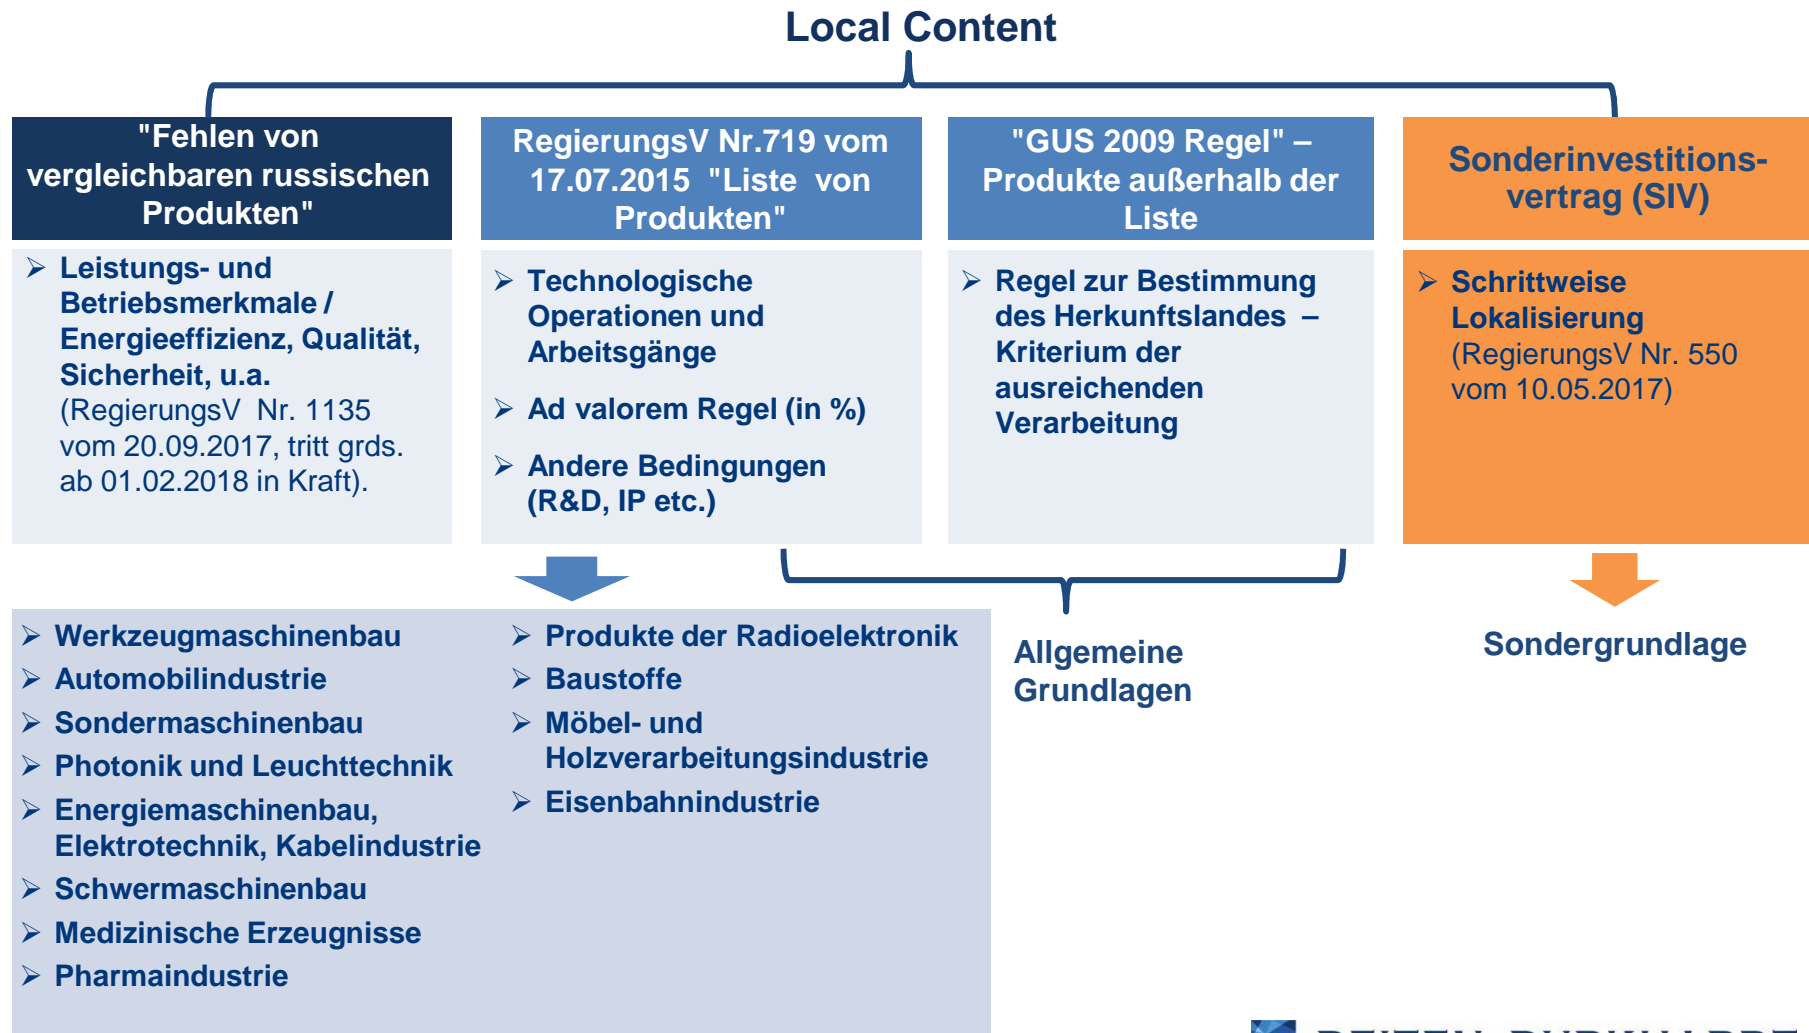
Local Content

"Fehlen von vergleichbaren russischen Produkten"

➢ Leistungs- und Betriebsmerkmale / Energieeffizienz, Qualität, Sicherheit, u.a. (RegierungsV Nr. 1135 vom 20.09.2017, tritt grds. ab 01.02.2018 in Kraft).

RegierungsV Nr.719 vom 17.07.2015 "Liste von Produkten"

➢ Technologische Operationen und Arbeitsgänge

➢ Ad valorem Regel (in %)

➢ Andere Bedingungen (R&D, IP etc.)

"GUS 2009 Regel" – Produkte außerhalb der Liste

➢ Regel zur Bestimmung des Herkunftslandes – Kriterium der ausreichenden Verarbeitung

Sonderinvestitions-vertrag (SIV)

➢ Schrittweise Lokalisierung (RegierungsV Nr. 550 vom 10.05.2017)

➢ Werkzeugmaschinenbau
➢ Automobilindustrie
➢ Sondermaschinenbau
➢ Photonik und Leuchttechnik
➢ Energiemaschinenbau, Elektrotechnik, Kabelindustrie
➢ Schwermaschinenbau
➢ Medizinische Erzeugnisse
➢ Pharmaindustrie

➢ Produkte der Radioelektronik
➢ Baustoffe
➢ Möbel- und Holzverarbeitungsindustrie
➢ Eisenbahnindustrie

Allgemeine Grundlagen

Sondergrundlage

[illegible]